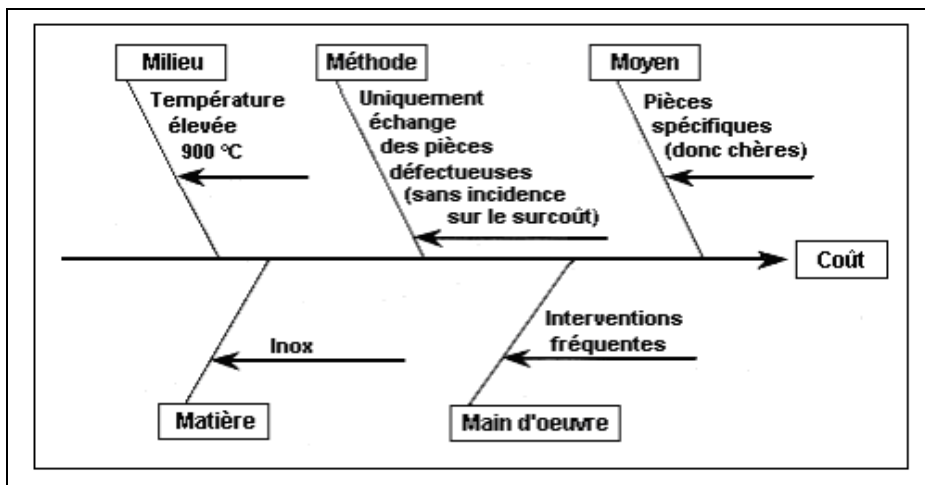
Milieu

Température élevée 900 °C

Méthode

Uniquement échange des pièces défectueuses (sans incidence sur le surcoût)

Moyen

Pièces spécifiques (donc chères)

Coût

Inox

Matière

Interventions fréquentes

Main d'oeuvre